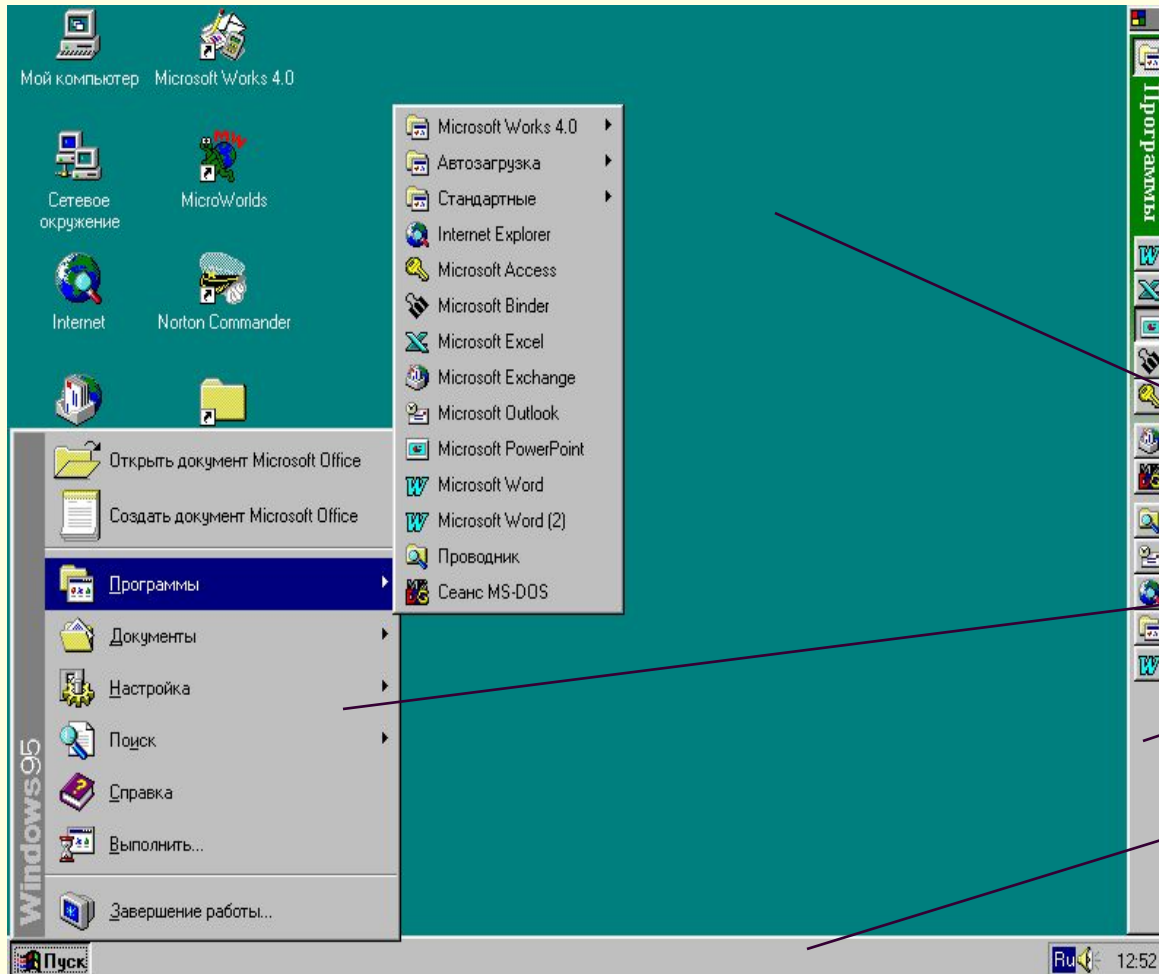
Мой компьютер
Microsoft Works 4.0
Сетевое окружение
MicroWorlds
Internet
Norton Commander

Microsoft Works 4.0
Автозагрузка
Стандартные
Internet Explorer
Microsoft Access
Microsoft Binder
Microsoft Excel
Microsoft Exchange
Microsoft Outlook
Microsoft PowerPoint
Microsoft Word
Microsoft Word (2)
Проводник
Сеанс MS-DOS

Открыть документ Microsoft Office
Создать документ Microsoft Office
Программы
Документы
Настройка
Поиск
Справка
Выполнить...
Завершение работы...
Windows95

Программы

Пуск
Ru 12:52